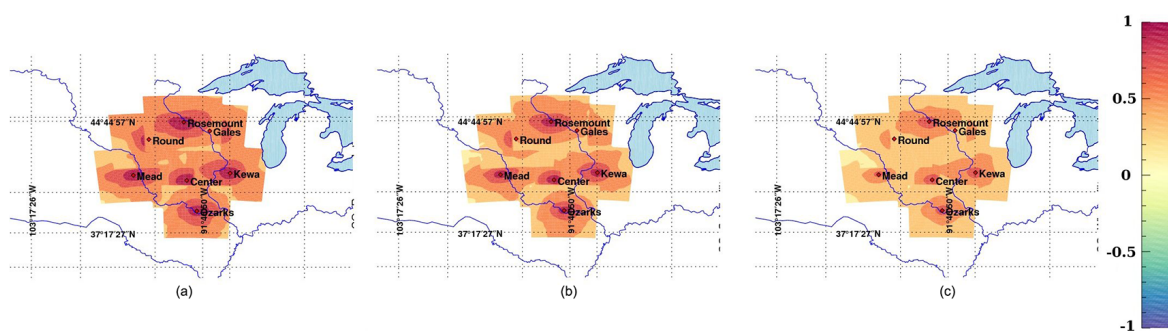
44°44'57"N
Rosemount
Gales
Round
Mead
Center
Kewa
Ozarks
103°17'26"W
91°40'50"W
37°17'27"N
(a)

44°44'57"N
Rosemount
Gales
Round
Mead
Center
Kewa
Ozarks
103°17'26"W
91°40'50"W
37°17'27"N
(b)

44°44'57"N
Rosemount
Gales
Round
Mead
Center
Kewa
Ozarks
103°17'26"W
91°40'50"W
37°17'27"N
(c)

1
0.5
0
-0.5
-1